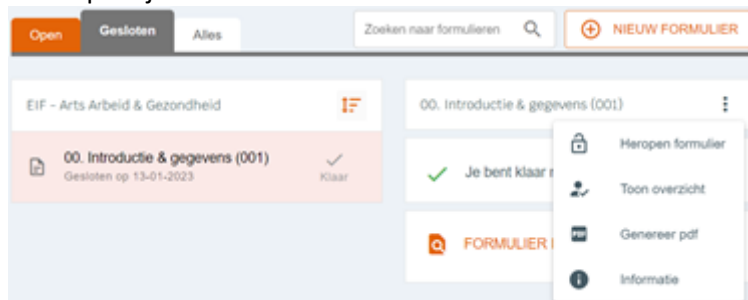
Open Gesloten Alles

Zoeken naar formulieren

NIEUW FORMULIER

EIF - Arts Arbeid & Gezondheid

00. Introductie & gegevens (001)
Gesloten op 13-01-2023

Klaar

00. Introductie & gegevens (001)

Je bent klaar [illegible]

FORMULIER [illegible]

Heropen formulier

Toon overzicht

PDF

Genereer pdf

Informatie